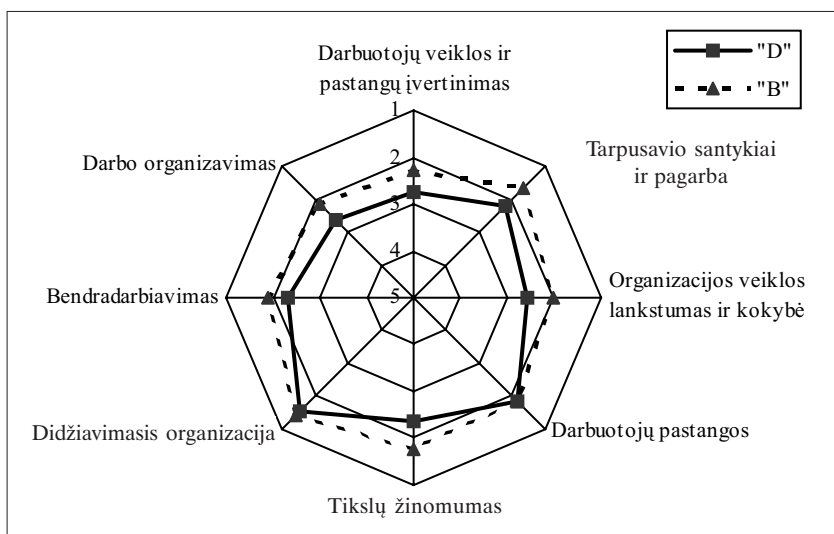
"D"
"B"

Darbuotojų veiklos ir pastangų įvertinimas

1
2
3
4
5

Tarpusavio santykiai ir pagarba

Organizacijos veiklos lankstumas ir kokybė

Darbuotojų pastangos

Tikslų žinomumas

Didžiavimasis organizacija

Bendradarbiavimas

Darbo organizavimas